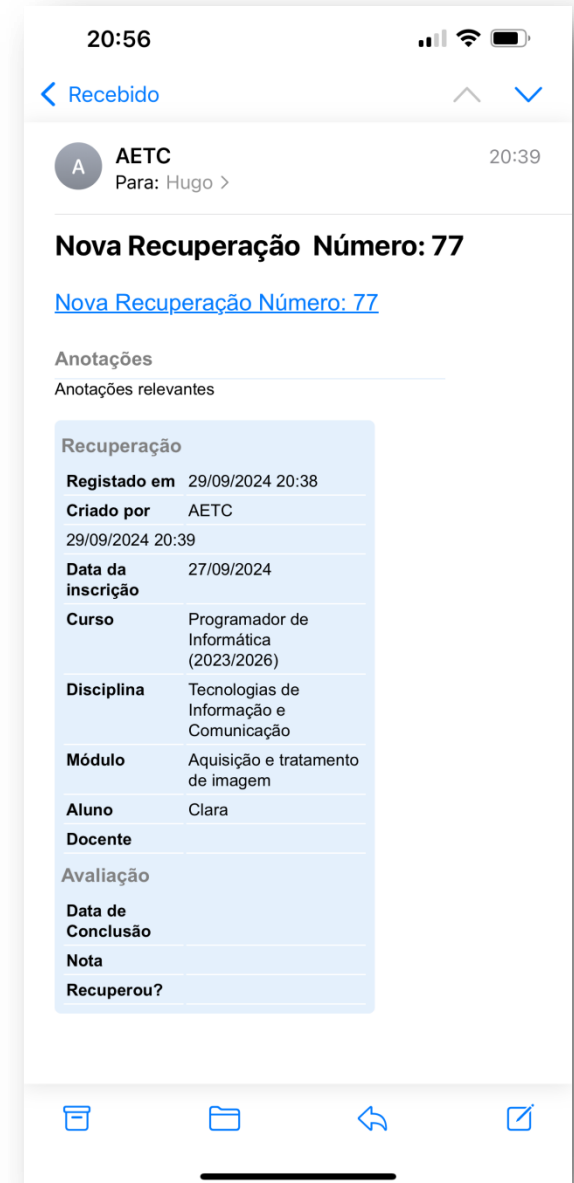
20:56

Recebido

A AETC
Para: Hugo >
20:39

Nova Recuperação Número: 77

Nova Recuperação Número: 77

Anotações

Anotações relevantes

Recuperação

| | |
|---|---|
| Registado em | 29/09/2024 20:38 |
| Criado por | AETC |
| 29/09/2024 20:39 | |
| Data da inscrição | 27/09/2024 |
| Curso | Programador de Informática (2023/2026) |
| Disciplina | Tecnologias de Informação e Comunicação |
| Módulo | Aquisição e tratamento de imagem |
| Aluno | Clara |
| Docente | |

Avaliação

| | |
|---|---|
| Data de Conclusão | |
| Nota | |
| Recuperou? | |